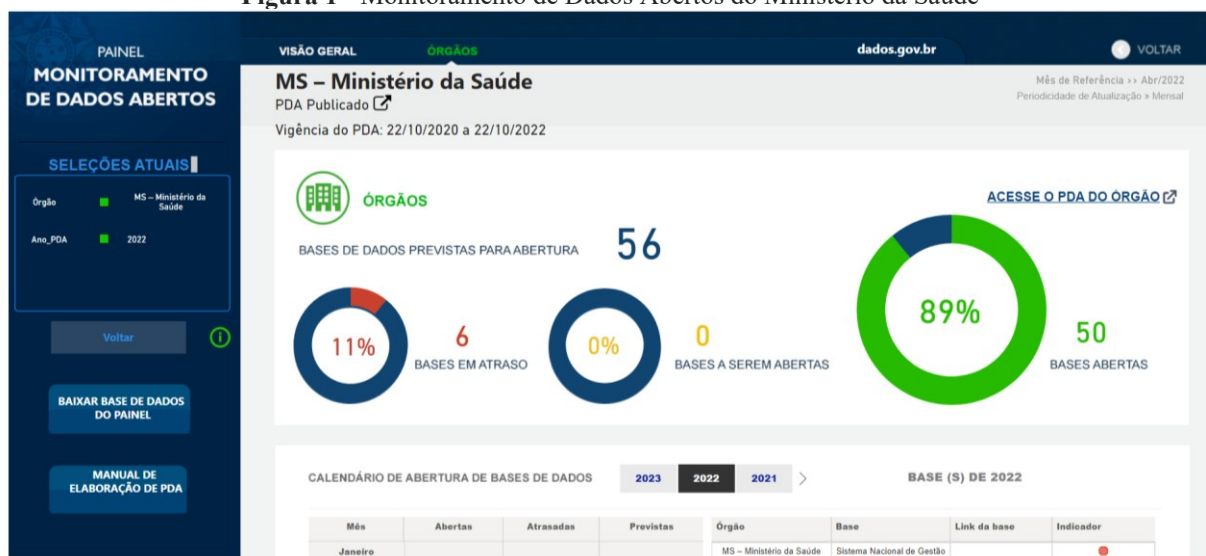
Figura 1 – Monitoramento de Dados Abertos do Ministério da Saúde

PAINEL
MONITORAMENTO DE DADOS ABERTOS

VISÃO GERAL ÓRGÃOS dados.gov.br VOLTAR

MS – Ministério da Saúde
PDA Publicado
Vigência do PDA: 22/10/2020 a 22/10/2022

Mês de Referência >> Abr/2022
Periodicidade de Atualização » Mensal

SELEÇÕES ATUAIS
Órgão MS – Ministério da Saúde
Ano_PDA 2022

Voltar

BAIXAR BASE DE DADOS DO PAINEL

MANUAL DE ELABORAÇÃO DE PDA

ÓRGÃOS
ACESSE O PDA DO ÓRGÃO

BASES DE DADOS PREVISTAS PARA ABERTURA 56

11% 6 BASES EM ATRASO
0% 0 BASES A SEREM ABERTAS
89% 50 BASES ABERTAS

CALENDÁRIO DE ABERTURA DE BASES DE DADOS 2023 2022 2021
BASE (S) DE 2022

| Mês | Abertas | Atrasadas | Previstas |
|---|---|---|---|
| Janeiro | | | |

| Órgão | Base | Link da base | Indicador |
|---|---|---|---|
| MS – Ministério da Saúde | Sistema Nacional de Gestão | | |